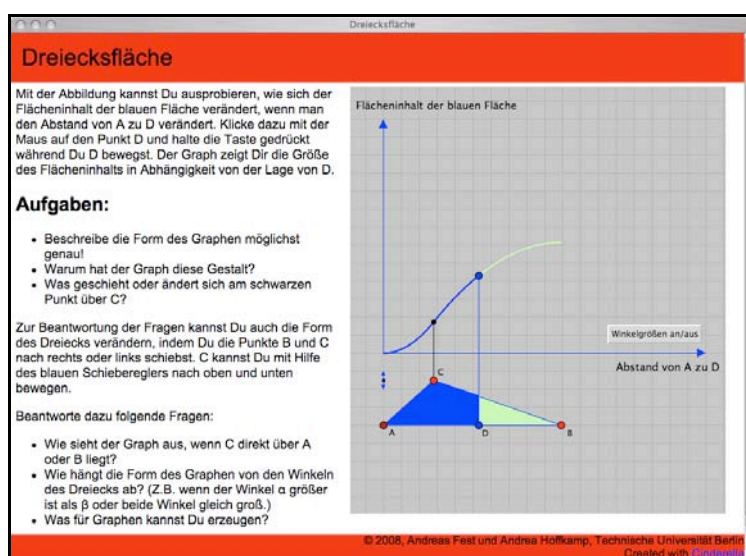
Dreiecksfläche

Dreiecksfläche

Mit der Abbildung kannst Du ausprobieren, wie sich der Flächeninhalt der blauen Fläche verändert, wenn man den Abstand von A zu D verändert. Klicke dazu mit der Maus auf den Punkt D und halte die Taste gedrückt während Du D bewegst. Der Graph zeigt Dir die Größe des Flächeninhalts in Abhängigkeit von der Lage von D.

Aufgaben:

- Beschreibe die Form des Graphen möglichst genau!
- Warum hat der Graph diese Gestalt?
- Was geschieht oder ändert sich am schwarzen Punkt über C?

Zur Beantwortung der Fragen kannst Du auch die Form des Dreiecks verändern, indem Du die Punkte B und C nach rechts oder links schiebst. C kannst Du mit Hilfe des blauen Schiebereglers nach oben und unten bewegen.

Beantworte dazu folgende Fragen:

- Wie sieht der Graph aus, wenn C direkt über A oder B liegt?
- Wie hängt die Form des Graphen von den Winkeln des Dreiecks ab? (Z.B. wenn der Winkel α größer ist als β oder beide Winkel gleich groß.)
- Was für Graphen kannst Du erzeugen?

Flächeninhalt der blauen Fläche

Winkelgrößen an/aus

Abstand von A zu D

C

A

D

B

© 2008, Andreas Fest und Andrea Hoffkamp, Technische Universität Berlin
Created with Cinderella